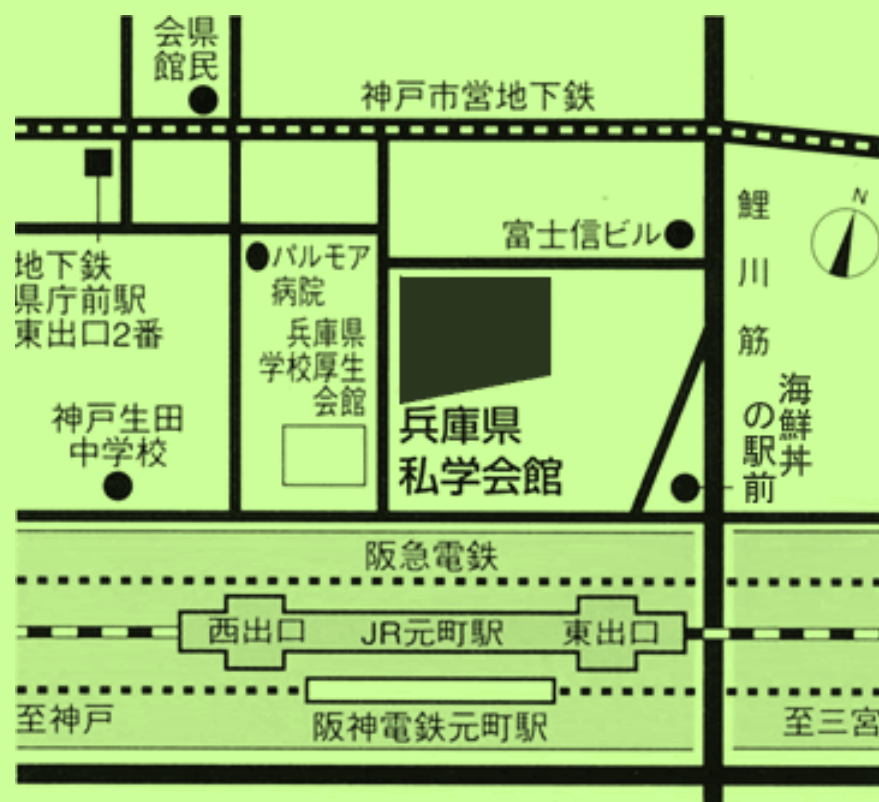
県民会館

神戸市営地下鉄

地下鉄県庁前駅東出口2番

パルモア病院

兵庫県学校厚生会館

富士信ビル

鯉川筋

N

神戸生田中学校

兵庫県私学会館

海鮮丼の駅前

阪急電鉄

西出口

JR元町駅

東出口

至神戸

阪神電鉄元町駅

至三宮